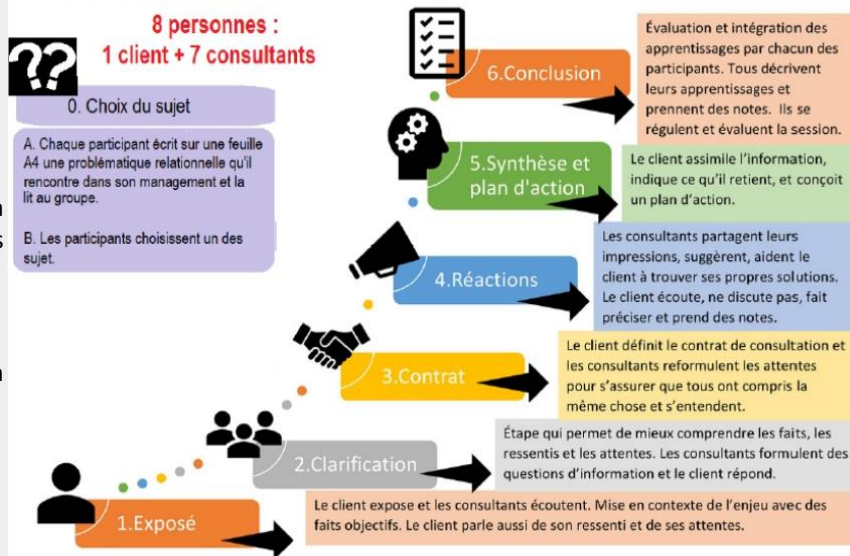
8 personnes :
1 client + 7 consultants

??

0. Choix du sujet

A. Chaque participant écrit sur une feuille A4 une problématique relationnelle qu'il rencontre dans son management et la lit au groupe.

B. Les participants choisissent un des sujet.

6.Conclusion

Évaluation et intégration des apprentissages par chacun des participants. Tous décrivent leurs apprentissages et prennent des notes. Ils se régulent et évaluent la session.

5.Synthèse et plan d'action

Le client assimile l'information, indique ce qu'il retient, et conçoit un plan d'action.

4.Réactions

Les consultants partagent leurs impressions, suggèrent, aident le client à trouver ses propres solutions. Le client écoute, ne discute pas, fait préciser et prend des notes.

3.Contrat

Le client définit le contrat de consultation et les consultants reformulent les attentes pour s'assurer que tous ont compris la même chose et s'entendent.

2.Clarification

Étape qui permet de mieux comprendre les faits, les ressentis et les attentes. Les consultants formulent des questions d'information et le client répond.

1.Exposé

Le client expose et les consultants écoutent. Mise en contexte de l'enjeu avec des faits objectifs. Le client parle aussi de son ressenti et de ses attentes.